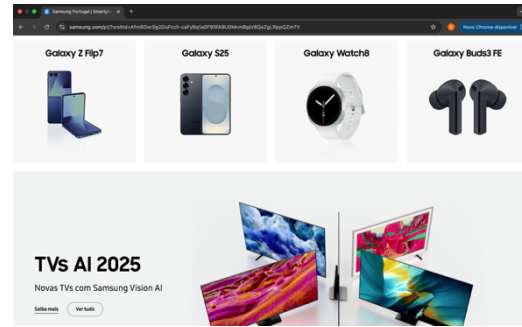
Samsung Portugal | Smartph ×
samsung.com/pt/?srsltid=AfmBOorSg2DuFoc6-csFy8q1a0FS5fA6U6MmmBqVBQoZgLRppQZm7V
Novo Chrome disponível

Galaxy Z Flip7

Galaxy S25

Galaxy Watch8

Galaxy Buds3 FE

TVs AI 2025

Novas TVs com Samsung Vision AI

Saiba mais

Ver tudo